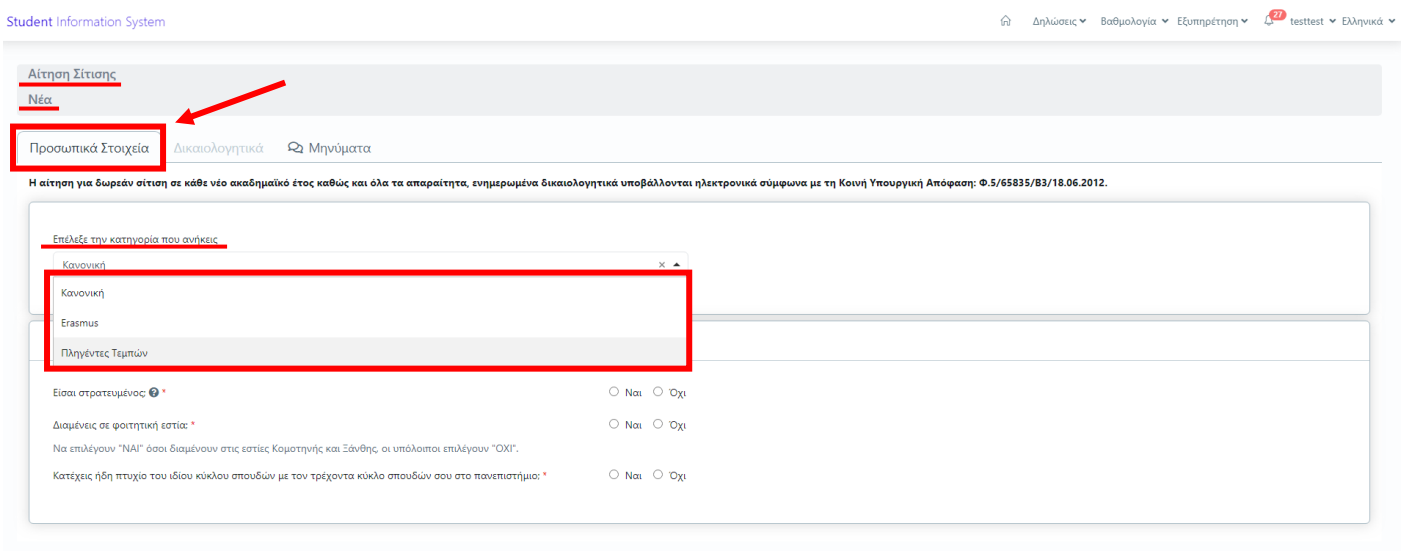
Student Information System

Δηλώσεις Βαθμολογία Εξυπηρέτηση 27 testtest Ελληνικά

Αίτηση Σίτισης
Νέα

Προσωπικά Στοιχεία Δικαιολογητικά Μηνύματα

Η αίτηση για δωρεάν σίτιση σε κάθε νέο ακαδημαϊκό έτος καθώς και όλα τα απαραίτητα, ενημερωμένα δικαιολογητικά υποβάλλονται ηλεκτρονικά σύμφωνα με τη Κοινή Υπουργική Απόφαση: Φ.5/65835/Β3/18.06.2012.

Επέλεξε την κατηγορία που ανήκεις

Κανονική

Κανονική
Erasmus
Πληγέντες Τεμπών

Είσαι στρατευμένος; * Ναι Όχι

Διαμένεις σε φοιτητική εστία; * Ναι Όχι

Να επιλέγουν "ΝΑΙ" όσοι διαμένουν στις εστίες Κομοτηνής και Ξάνθης, οι υπόλοιποι επιλέγουν "ΟΧΙ".

Κατέχεις ήδη πτυχίο του ιδίου κύκλου σπουδών με τον τρέχοντα κύκλο σπουδών σου στο πανεπιστήμιο; * Ναι Όχι